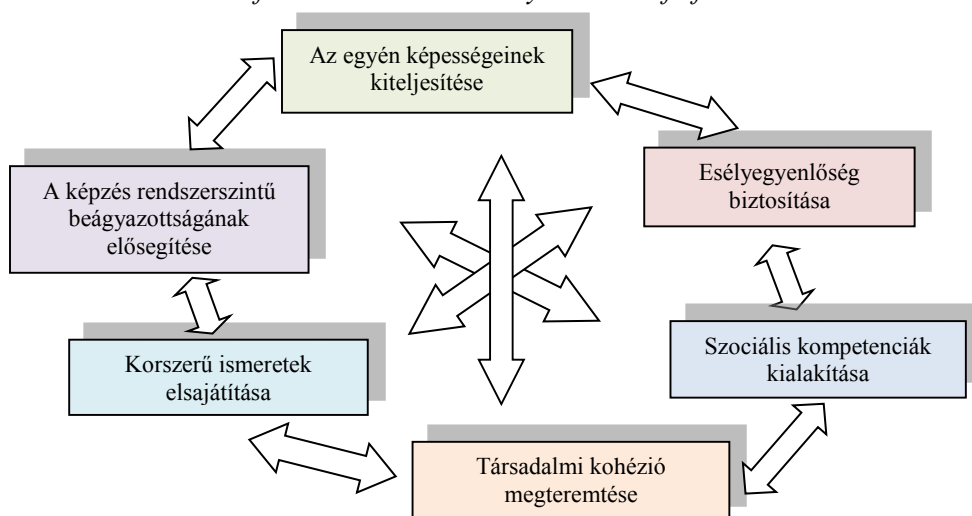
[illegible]

Az egyén képességeinek kiteljesítése

A képzés rendszerszintű beágyazottságának elősegítése

Esélyegyenlőség biztosítása

Korszerű ismeretek elsajátítása

Szociális kompetenciák kialakítása

Társadalmi kohézió megteremtése